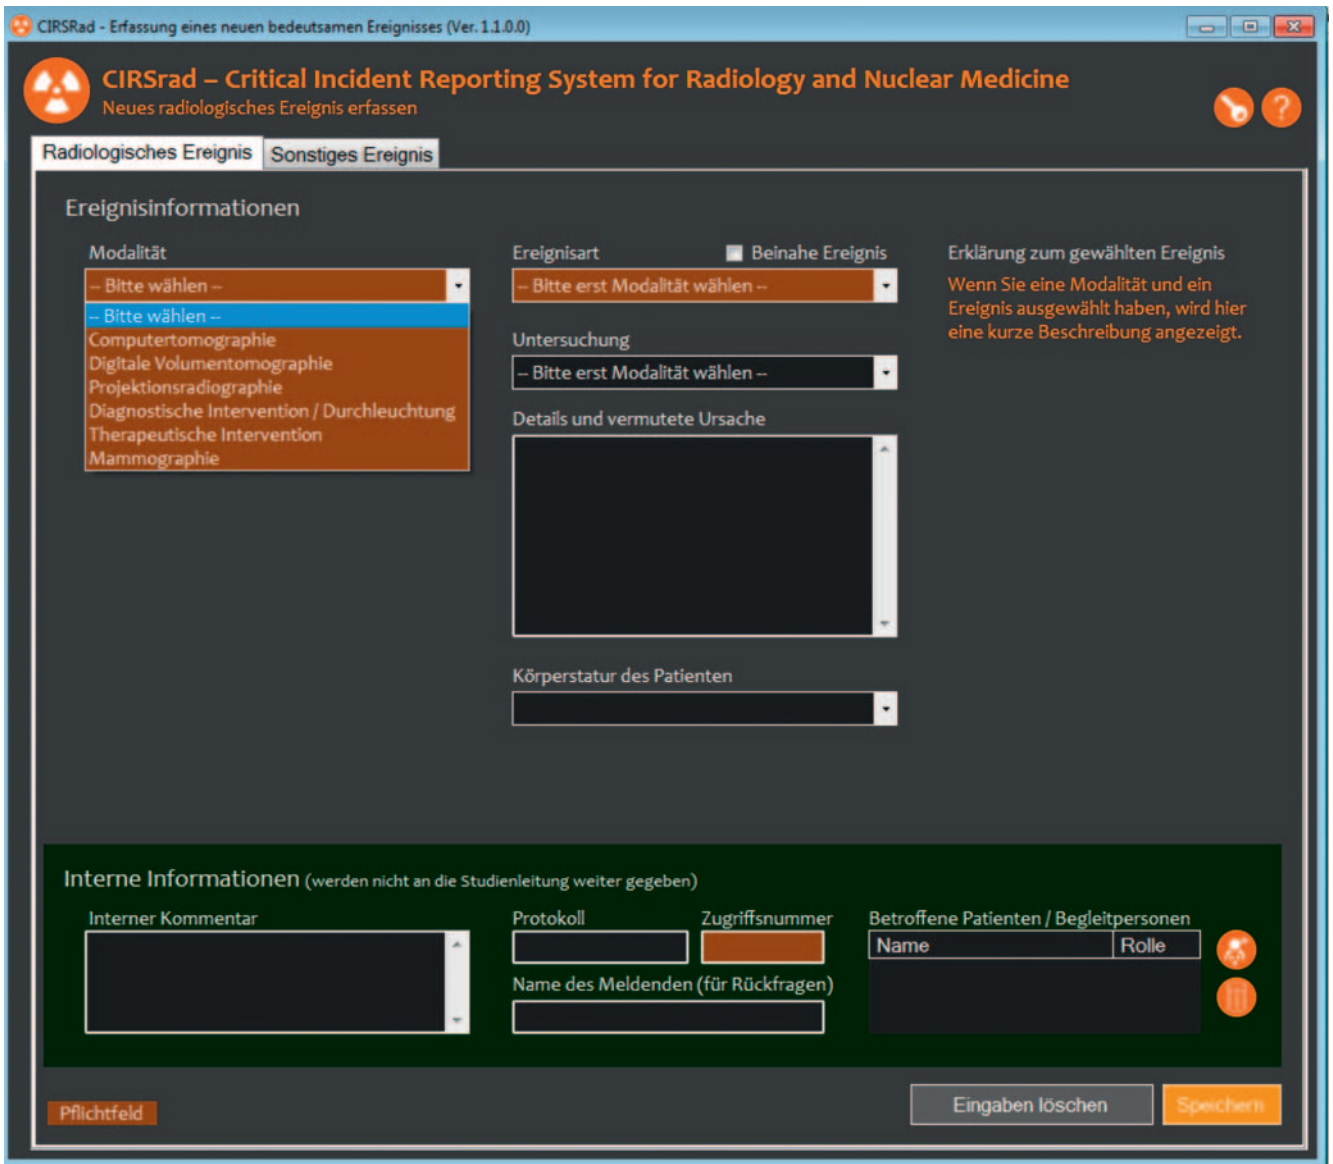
CIRSRad - Erfassung eines neuen bedeutsamen Ereignisses (Ver. 1.1.0.0)

CIRSrad – Critical Incident Reporting System for Radiology and Nuclear Medicine
Neues radiologisches Ereignis erfassen

Radiologisches Ereignis | Sonstiges Ereignis

Ereignisinformationen

Modalität
-- Bitte wählen --
-- Bitte wählen --
Computertomographie
Digitale Volumentomographie
Projektionsradiographie
Diagnostische Intervention / Durchleuchtung
Therapeutische Intervention
Mammographie

Ereignisart
Beinahe Ereignis
-- Bitte erst Modalität wählen --

Untersuchung
-- Bitte erst Modalität wählen --

Details und vermutete Ursache

Körperstatur des Patienten

Erklärung zum gewählten Ereignis
Wenn Sie eine Modalität und ein Ereignis ausgewählt haben, wird hier eine kurze Beschreibung angezeigt.

Interne Informationen (werden nicht an die Studienleitung weiter gegeben)

Interner Kommentar

Protokoll
Zugriffsnummer
Name des Meldenden (für Rückfragen)

Betroffene Patienten / Begleitpersonen
| Name | Rolle |
|---|---|

Pflichtfeld

Eingaben löschen
Speichern